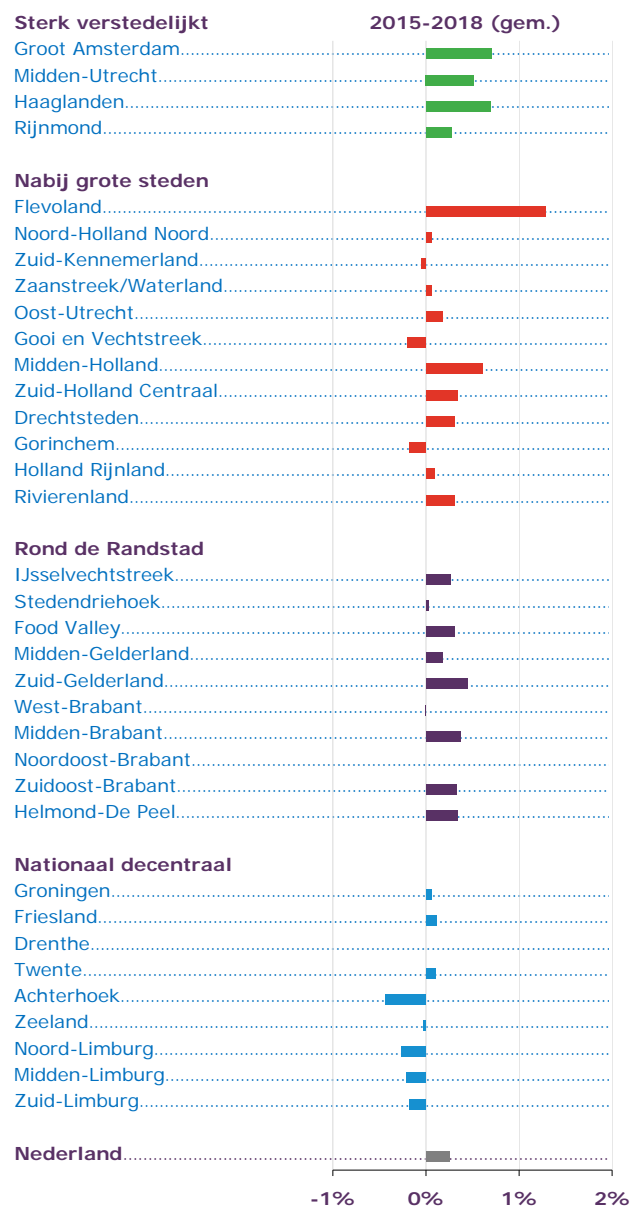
Sterk verstedelijkt
2015-2018 (gem.)
Groot Amsterdam
Midden-Utrecht
Haaglanden
Rijnmond

Nabij grote steden
Flevoland
Noord-Holland Noord
Zuid-Kennemerland
Zaanstreek/Waterland
Oost-Utrecht
Gooi en Vechtstreek
Midden-Holland
Zuid-Holland Centraal
Drechtsteden
Gorinchem
Holland Rijnland
Rivierenland

Rond de Randstad
IJsselvechtstreek
Stedendriehoek
Food Valley
Midden-Gelderland
Zuid-Gelderland
West-Brabant
Midden-Brabant
Noordoost-Brabant
Zuidoost-Brabant
Helmond-De Peel

Nationaal decentraal
Groningen
Friesland
Drenthe
Twente
Achterhoek
Zeeland
Noord-Limburg
Midden-Limburg
Zuid-Limburg

Nederland

-1%
0%
1%
2%